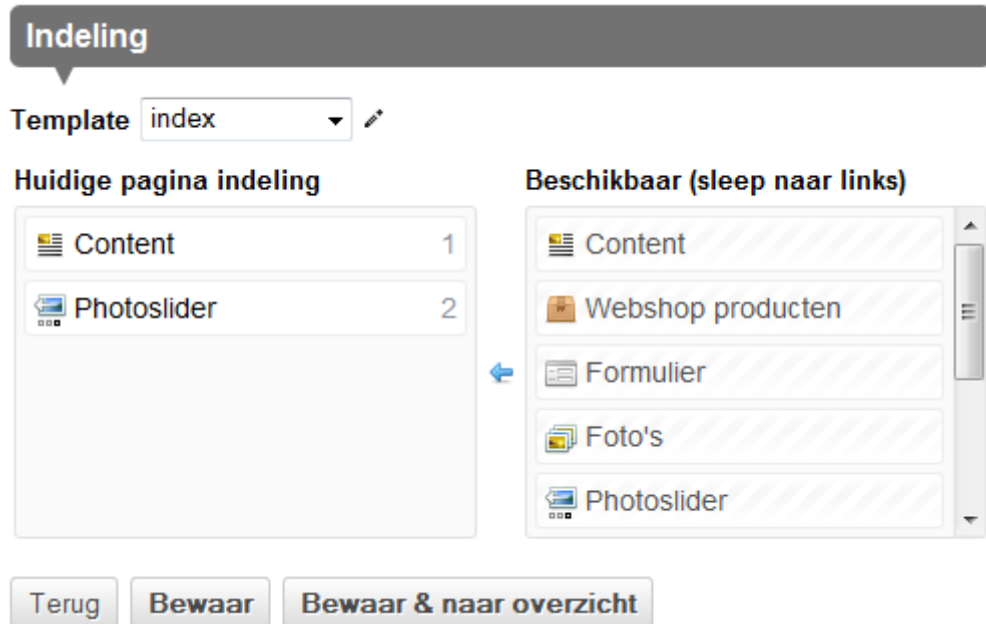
Indeling

Template index

Huidige pagina indeling

Content 1

Photoslider 2

Beschikbaar (sleep naar links)

Content

Webshop producten

Formulier

Foto's

Photoslider

Terug Bewaar Bewaar & naar overzicht